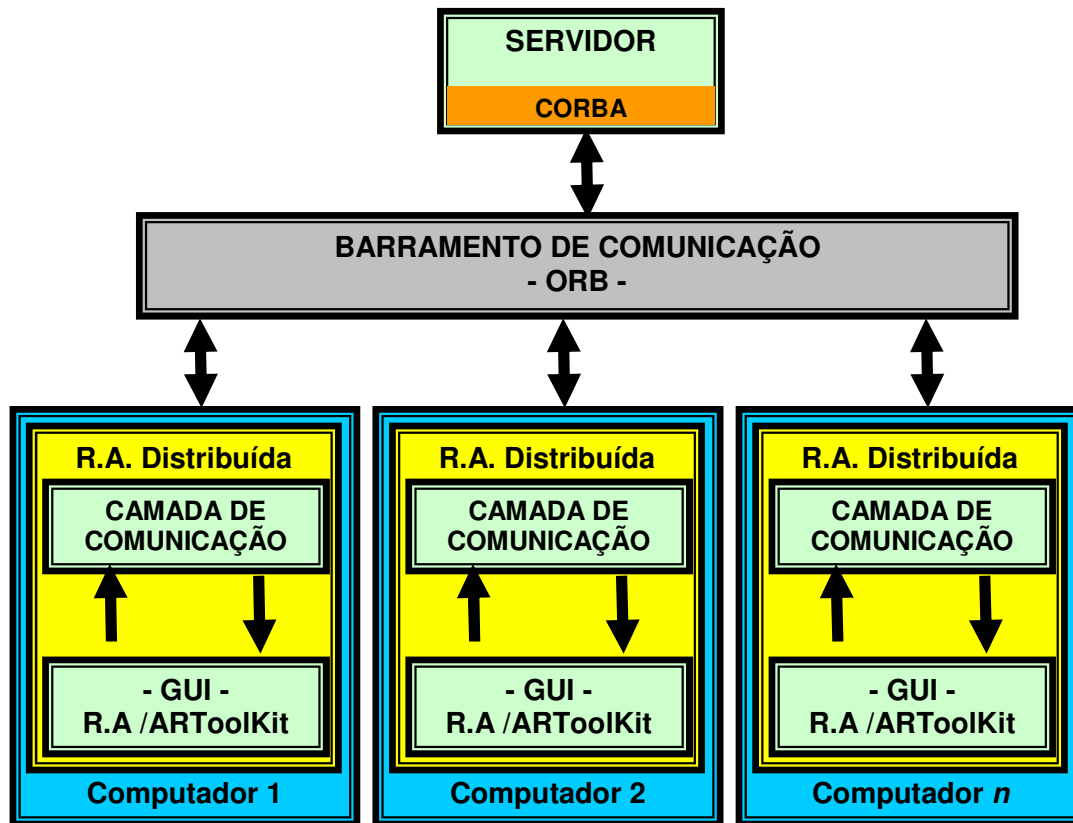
SERVIDOR

CORBA

BARRAMENTO DE COMUNICAÇÃO
- ORB -

R.A. Distribuída

CAMADA DE COMUNICAÇÃO

- GUI -
R.A /ARToolKit

Computador 1

R.A. Distribuída

CAMADA DE COMUNICAÇÃO

- GUI -
R.A /ARToolKit

Computador 2

R.A. Distribuída

CAMADA DE COMUNICAÇÃO

- GUI -
R.A /ARToolKit

Computador *n*